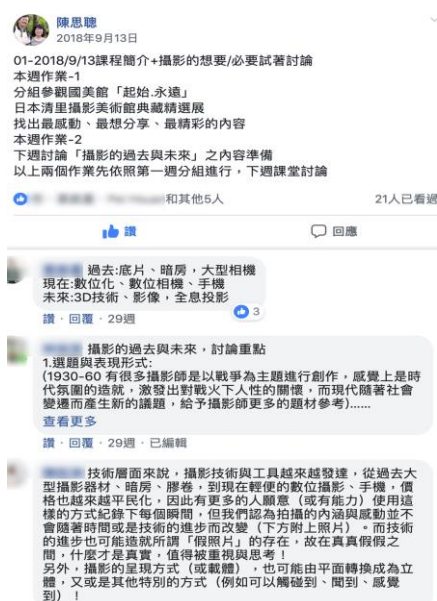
陳思聰
2018年9月13日

01-2018/9/13課程簡介+攝影的想要/必要試著討論
本週作業-1
分組參觀國美館「起始.永遠」
日本清里攝影美術館典藏精選展
找出最感動、最想分享、最精彩的內容
本週作業-2
下週討論「攝影的過去與未來」之內容準備
以上兩個作業先依照第一週分組進行，下週課堂討論

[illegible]和其他5人 21人已看過

讚 回應

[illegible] 過去:底片、暗房，大型相機
現在:數位化、數位相機、手機
未來:3D技術、影像，全息投影
讚 · 回覆 · 29週 3

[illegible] 攝影的過去與未來，討論重點
1.選題與表現形式:
(1930-60 有很多攝影師是以戰爭為主題進行創作，感覺上是時代氛圍的造就，激發出對戰火下人性的關懷，而現代隨著社會變遷而產生新的議題，給予攝影師更多的題材參考)......
查看更多
讚 · 回覆 · 29週 · 已編輯

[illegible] 技術層面來說，攝影技術與工具越來越發達，從過去大型攝影器材、暗房、膠卷，到現在輕便的數位攝影、手機，價格也越來越平民化，因此有更多的人願意（或有能力）使用這樣的方式紀錄下每個瞬間，但我們認為拍攝的內涵與感動並不會隨著時間或是技術的進步而改變（下方附上照片）。而技術的進步也可能造就所謂「假照片」的存在，故在真真假假之間，什麼才是真實，值得被重視與思考！
另外，攝影的呈現方式（或載體），也可能由平面轉換成為立體，又或是其他特別的方式（例如可以觸碰到、聞到、感覺到）！